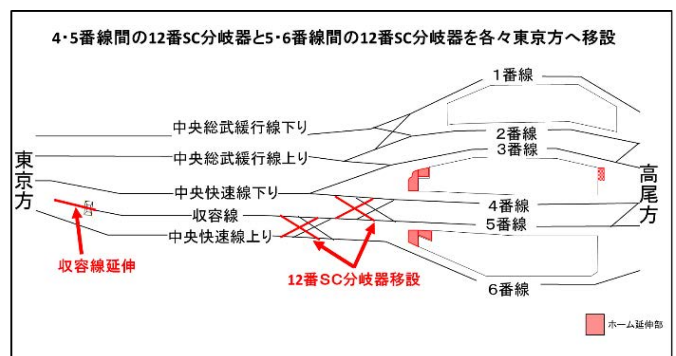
4・5番線間の12番SC分岐器と5・6番線間の12番SC分岐器を各々東京方へ移設

1番線

中央総武緩行線下り

2番線

中央総武緩行線上り

3番線

東京方

高尾方

中央快速線下り

4番線

収容線

5番線

中央快速線上り

収容線延伸

12番SC分岐器移設

6番線

ホーム延伸部